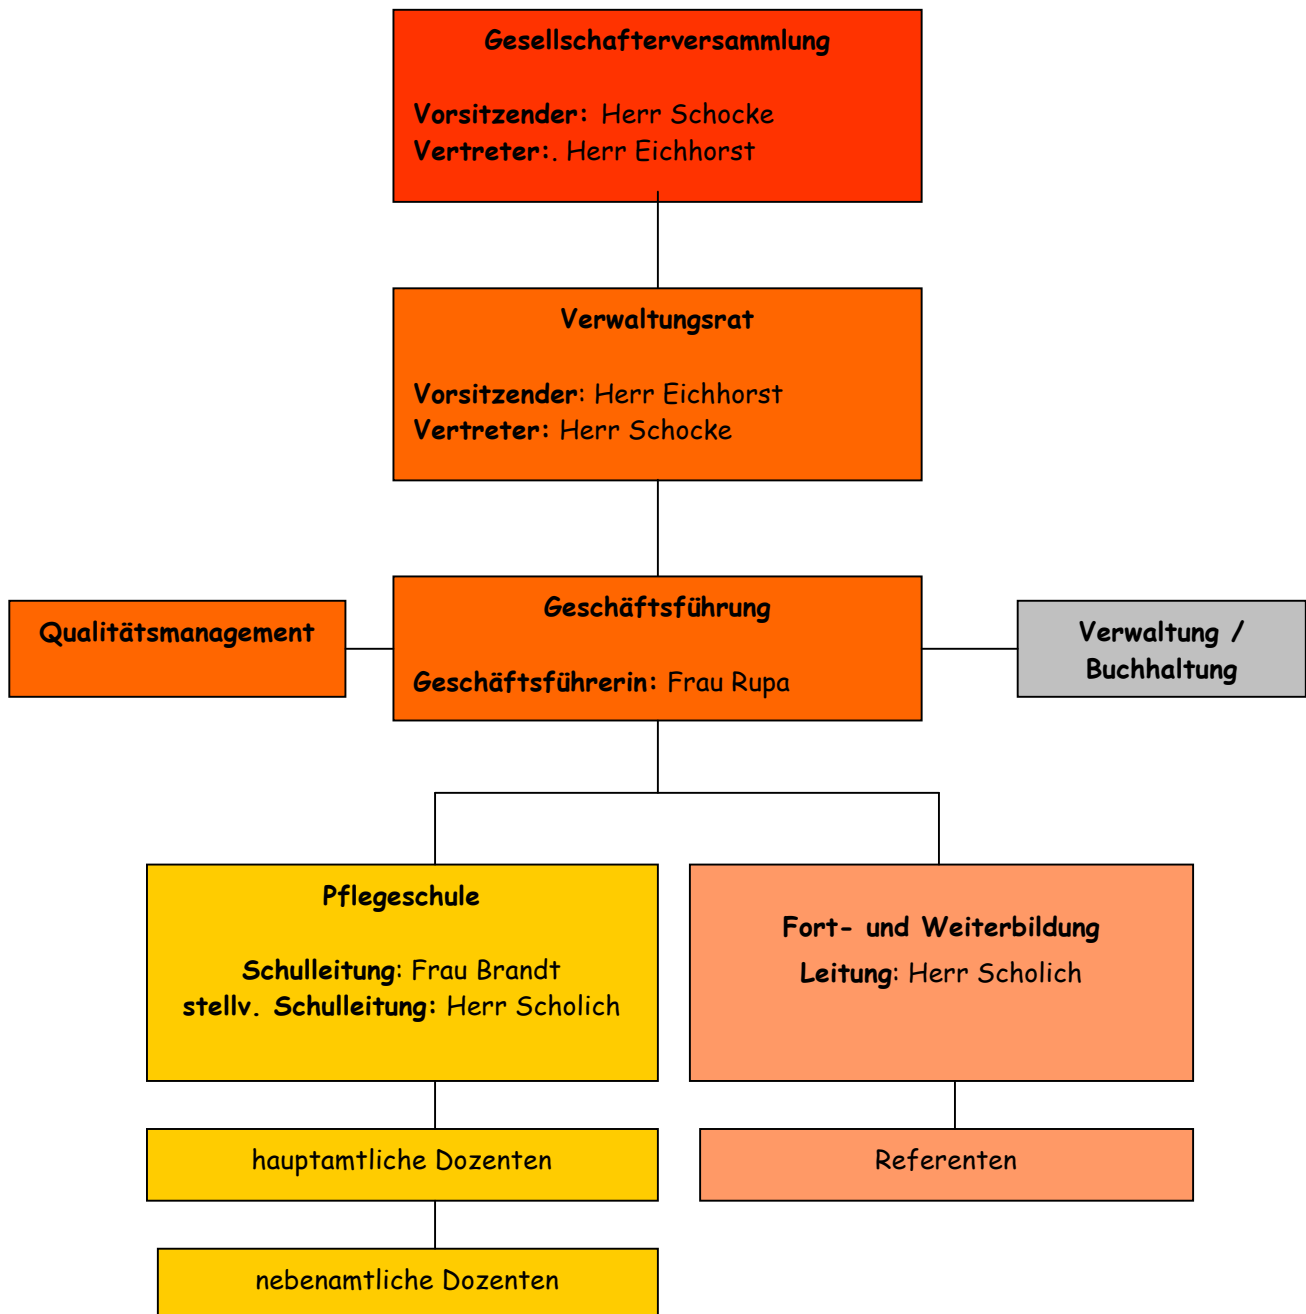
Gesellschafterversammlung

Vorsitzender: Herr Schocke
Vertreter:. Herr Eichhorst

Verwaltungsrat

Vorsitzender: Herr Eichhorst
Vertreter: Herr Schocke

Qualitätsmanagement

Geschäftsführung

Geschäftsführerin: Frau Rupa

Verwaltung / Buchhaltung

Pflegeschule

Schulleitung: Frau Brandt
stellv. Schulleitung: Herr Scholich

Fort- und Weiterbildung
Leitung: Herr Scholich

hauptamtliche Dozenten

Referenten

nebenamtliche Dozenten